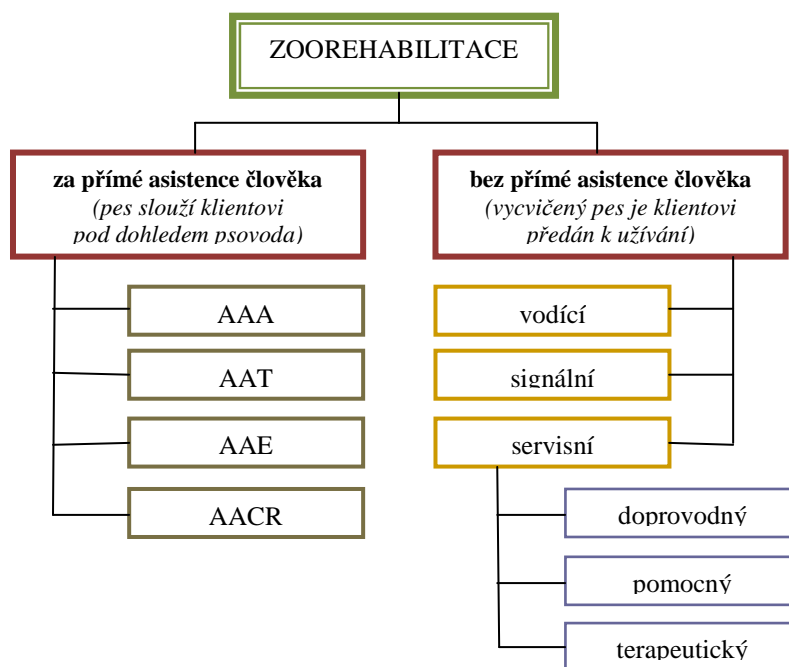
ZOOREHABILITACE

**za přímé asistence člověka**
*(pes slouží klientovi pod dohledem psovoda)*

AAA

AAT

AAE

AACR

**bez přímé asistence člověka**
*(vycvičený pes je klientovi předán k užívání)*

vodící

signální

servisní

doprovodný

pomocný

terapeutický